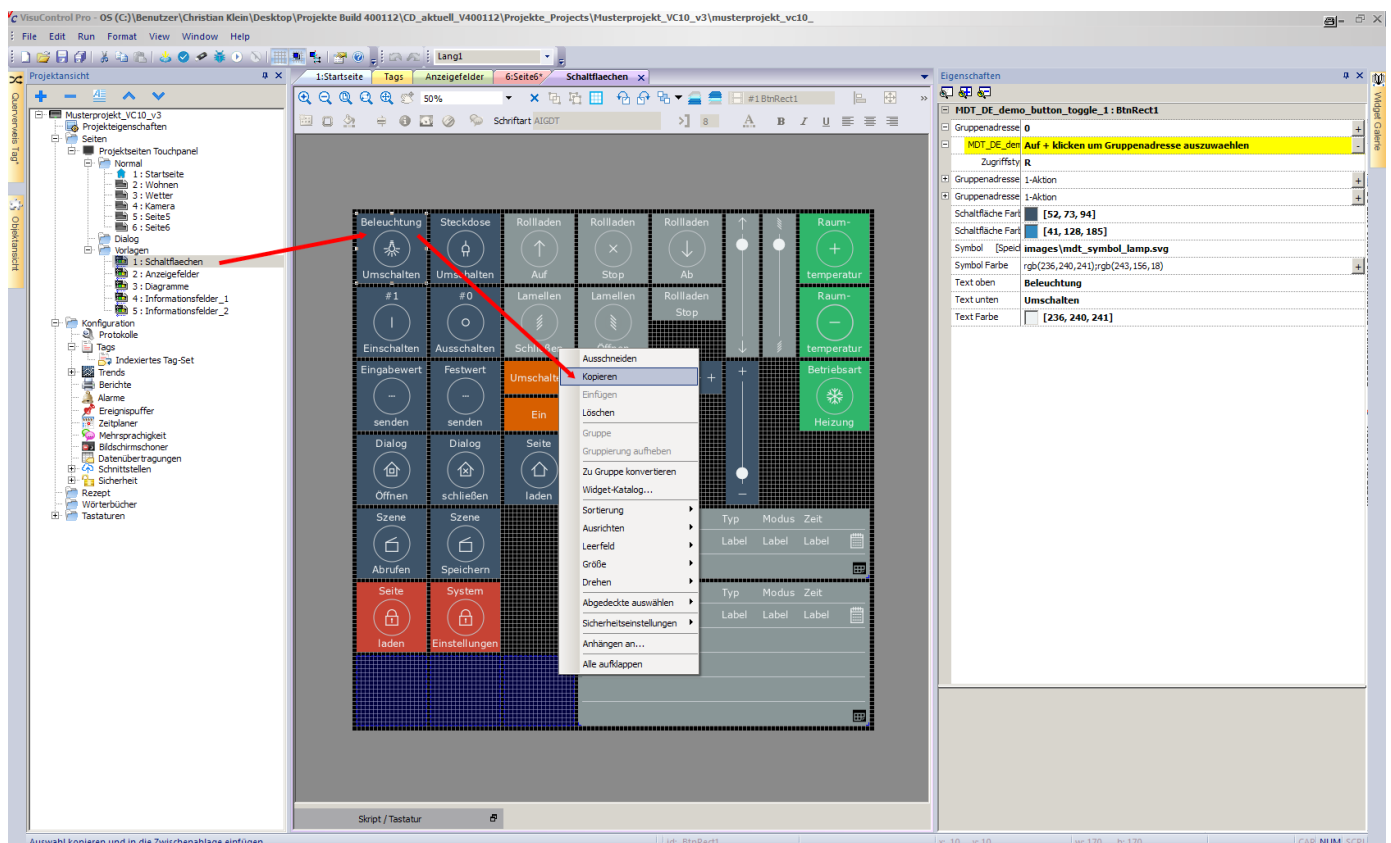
VisuControl Pro - OS (C:)\Benutzer\Christian Klein\Desktop\Projekte Build 400112\CD_aktuell_V400112\Projekte_Projects\Musterprojekt_VC10_v3\musterprojekt_vc10_

File Edit Run Format View Window Help

Lang1

Projektansicht

Musterprojekt_VC10_v3
Projekteigenschaften
Seiten
Projektseiten Touchpanel
Normal
1 : Startseite
2 : Wohnen
3 : Wetter
4 : Kamera
5 : Seite5
6 : Seite6
Dialog
Vorlagen
1 : Schaltflaechen
2 : Anzeigefelder
3 : Diagramme
4 : Informationsfelder_1
5 : Informationsfelder_2
Konfiguration
Protokolle
Tags
Indexiertes Tag-Set
Trends
Berichte
Alarme
Ereignispuffer
Zeitplaner
Mehrsprachigkeit
Bildschirmschoner
Datenübertragungen
Schnittstellen
Sicherheit
Rezept
Wörterbücher
Tastaturen

Querverweis Tag
Objektansicht

1:Startseite | Tags | Anzeigefelder | 6:Seite6* | Schaltflaechen

50%
#1 BtnRect1
Schriftart AIGDT
8

Beleuchtung
Umschalten
Steckdose
Umschalten
Rollladen
Auf
Rollladen
Stop
Rollladen
Ab
Raum-
temperatur
#1
Einschalten
#0
Ausschalten
Lamellen
Schließen
Lamellen
Öffnen
Rollladen
Stop
Raum-
temperatur
Eingabewert
senden
Festwert
senden
Umschalten
Ein
Betriebsart
Heizung
Dialog
Öffnen
Dialog
schließen
Seite
laden
Szene
Abrufen
Szene
Speichern
Seite
laden
System
Einstellungen
Typ Modus Zeit
Label Label Label
Typ Modus Zeit
Label Label Label

Ausschneiden
Kopieren
Einfügen
Löschen
Gruppe
Gruppierung aufheben
Zu Gruppe konvertieren
Widget-Katalog...
Sortierung
Ausrichten
Leerfeld
Größe
Drehen
Abgedeckte auswählen
Sicherheitseinstellungen
Anhängen an...
Alle aufklappen

Skript / Tastatur

Eigenschaften
MDT_DE_demo_button_toggle_1 : BtnRect1

| Gruppenadresse | 0 |
|---|---|
| MDT_DE_dem | Auf + klicken um Gruppenadresse auszuwaehlen |
| Zugriffsty | R |
| Gruppenadresse | 1-Aktion |
| Gruppenadresse | 1-Aktion |
| Schaltfläche Farb | [52, 73, 94] |
| Schaltfläche Farb | [41, 128, 185] |
| Symbol [Speic | images\mdt_symbol_lamp.svg |
| Symbol Farbe | rgb(236,240,241);rgb(243,156,18) |
| Text oben | Beleuchtung |
| Text unten | Umschalten |
| Text Farbe | [236, 240, 241] |

Widget Galerie

Auswahl kopieren und in die Zwischenablage einfügen
id: BtnRect1
x: 10 y: 10
w: 170 h: 170
CAP NUM SCRL